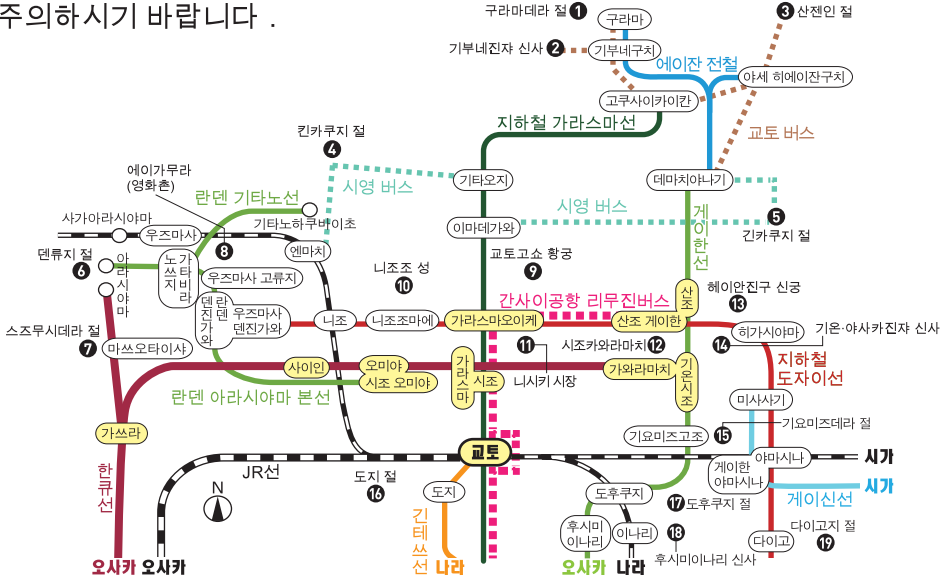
주의하시기 바랍니다 .

구라마데라 절 1
구라마
기부네진쟈 신사 2
기부네구치
3 산젠인 절
에이잔 전철
야세 히에이잔구치
고쿠사이카이칸
지하철 가라스마선
교토 버스
킨카쿠지 절 4
에이가무라 (영화촌)
란덴 기타노선
시영 버스
기타오지
데마치야나기
시영 버스
5 긴카쿠지 절
사가아라시야마
우즈마사
8
기타노하쿠바이초
이마데가와
게이한선
덴류지 절 6
아라시야마
노노미야
가타비라
우즈마사 고류지
엔마치
교토고쇼 황궁 9
니조조 성 10
헤이안진구 신궁 13
란덴 진가와
우즈마사 덴진가와
니조
니조조마에
가라스마오이케
간사이공항 리무진버스
산조
산조 게이한
스즈무시데라 절 7
마쓰오타이샤
11
시조카와라마치 12
14 히가시야마
기온·야사카진쟈 신사
사이인
오미야
가라스마
시조
시조 오미야
니시키 시장
가와라마치
기온시조
지하철 도자이선
란덴 아라시야마 본선
미사사기
기요미즈데라 절
가쓰라
기요미즈고조 15
교토
야마시나
시가
한큐선
JR선
게이한 야마시나
시가
N
도지 절 16
도지
도후쿠지
게이신선
17 도후쿠지 절
킨테쓰선
후시미 이나리
이나리
18
다이고지 절
다이고 19
후시미이나리 신사
오사카 오사카
나라
오사카 나라